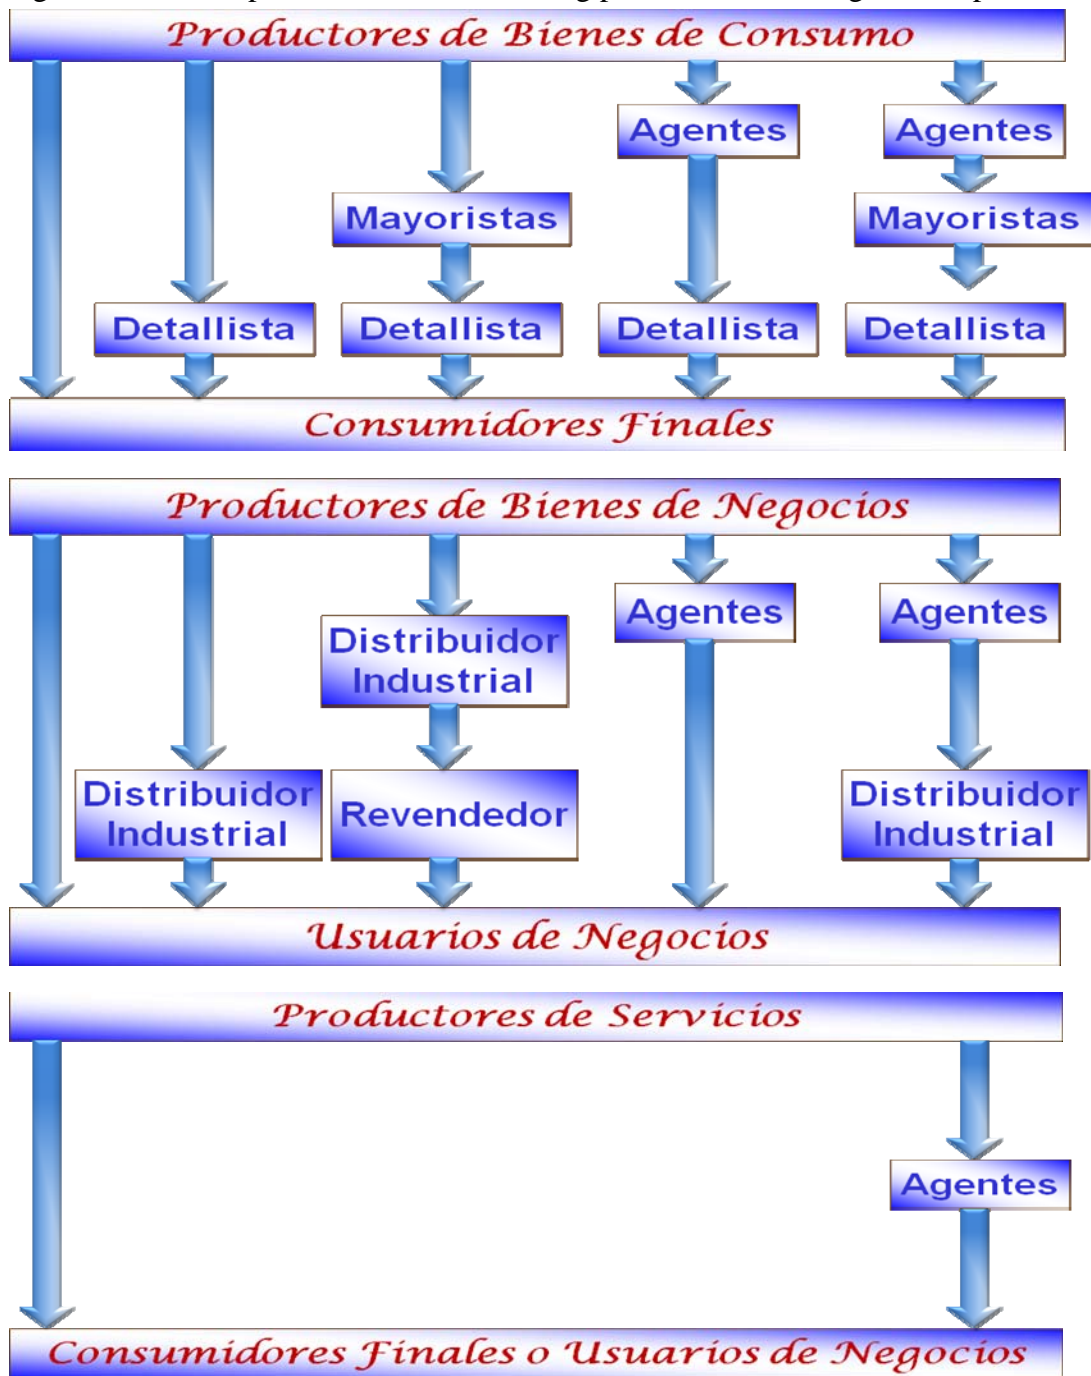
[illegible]

Productores de Bienes de Consumo

Agentes

Agentes

Mayoristas

Mayoristas

Detallista

Detallista

Detallista

Detallista

Consumidores Finales

Productores de Bienes de Negocios

Agentes

Agentes

Distribuidor Industrial

Distribuidor Industrial

Revendedor

Distribuidor Industrial

Usuarios de Negocios

Productores de Servicios

Agentes

Consumidores Finales o Usuarios de Negocios